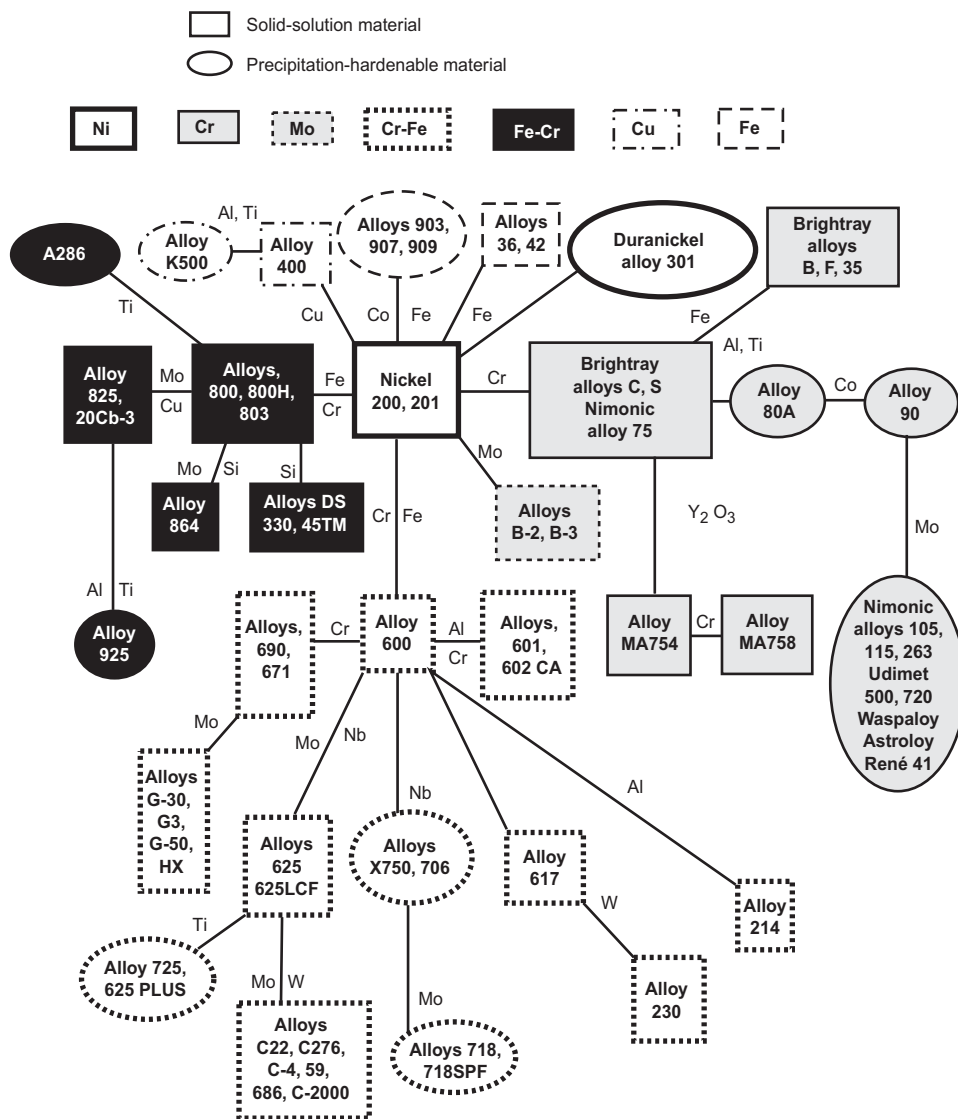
Solid-solution material

Precipitation-hardenable material

Ni
Cr
Mo
Cr-Fe
Fe-Cr
Cu
Fe

A286
Al, Ti
Alloy K500
Alloy 400
Alloys 903, 907, 909
Alloys 36, 42
Duranickel alloy 301
Brightray alloys B, F, 35
Ti
Cu
Co
Fe
Fe
Fe
Al, Ti
Alloy 825, 20Cb-3
Mo
Cu
Alloys, 800, 800H, 803
Fe
Cr
Nickel 200, 201
Cr
Brightray alloys C, S Nimonic alloy 75
Alloy 80A
Co
Alloy 90
Mo
Si
Si
Alloy 864
Alloys DS 330, 45TM
Mo
Cr
Fe
Alloys B-2, B-3
$Y_2 O_3$
Mo
Al
Ti
Alloy 925
Alloys, 690, 671
Cr
Alloy 600
Al
Cr
Alloys, 601, 602 CA
Alloy MA754
Cr
Alloy MA758
Nimonic alloys 105, 115, 263 Udimet 500, 720 Waspaloy Astroloy René 41
Mo
Mo
Nb
Alloys G-30, G3, G-50, HX
Nb
Al
Alloys 625 625LCF
Alloys X750, 706
Alloy 617
W
Alloy 214
Ti
Alloy 725, 625 PLUS
Mo
W
Alloy 230
Mo
Alloys C22, C276, C-4, 59, 686, C-2000
Alloys 718, 718SPF